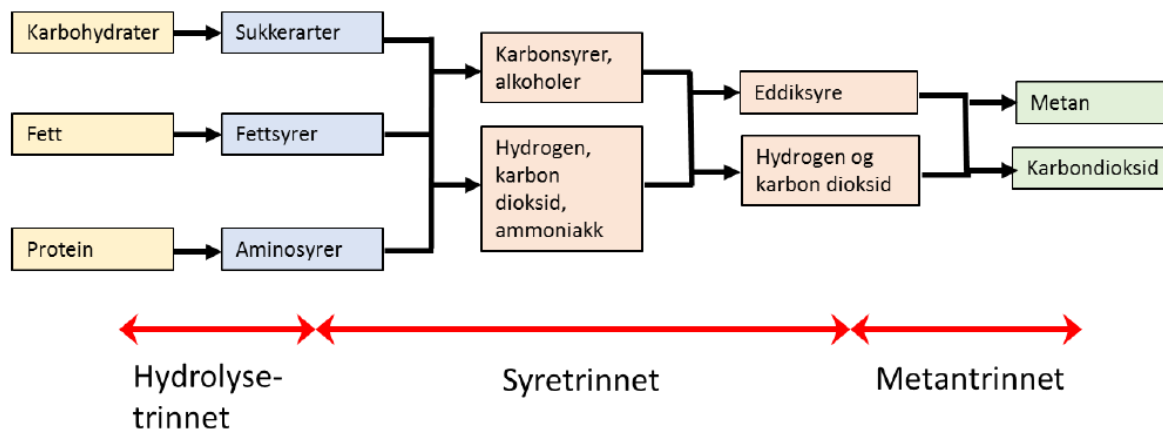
Karbohydrater
Sukkerarter
Fett
Fettsyrer
Protein
Aminosyrer
Karbonsyrer, alkoholer
Hydrogen, karbon dioksid, ammoniakk
Eddiksyre
Hydrogen og karbon dioksid
Metan
Karbondioksid

Hydrolysetrinnet
Syretrinnet
Metantrinnet